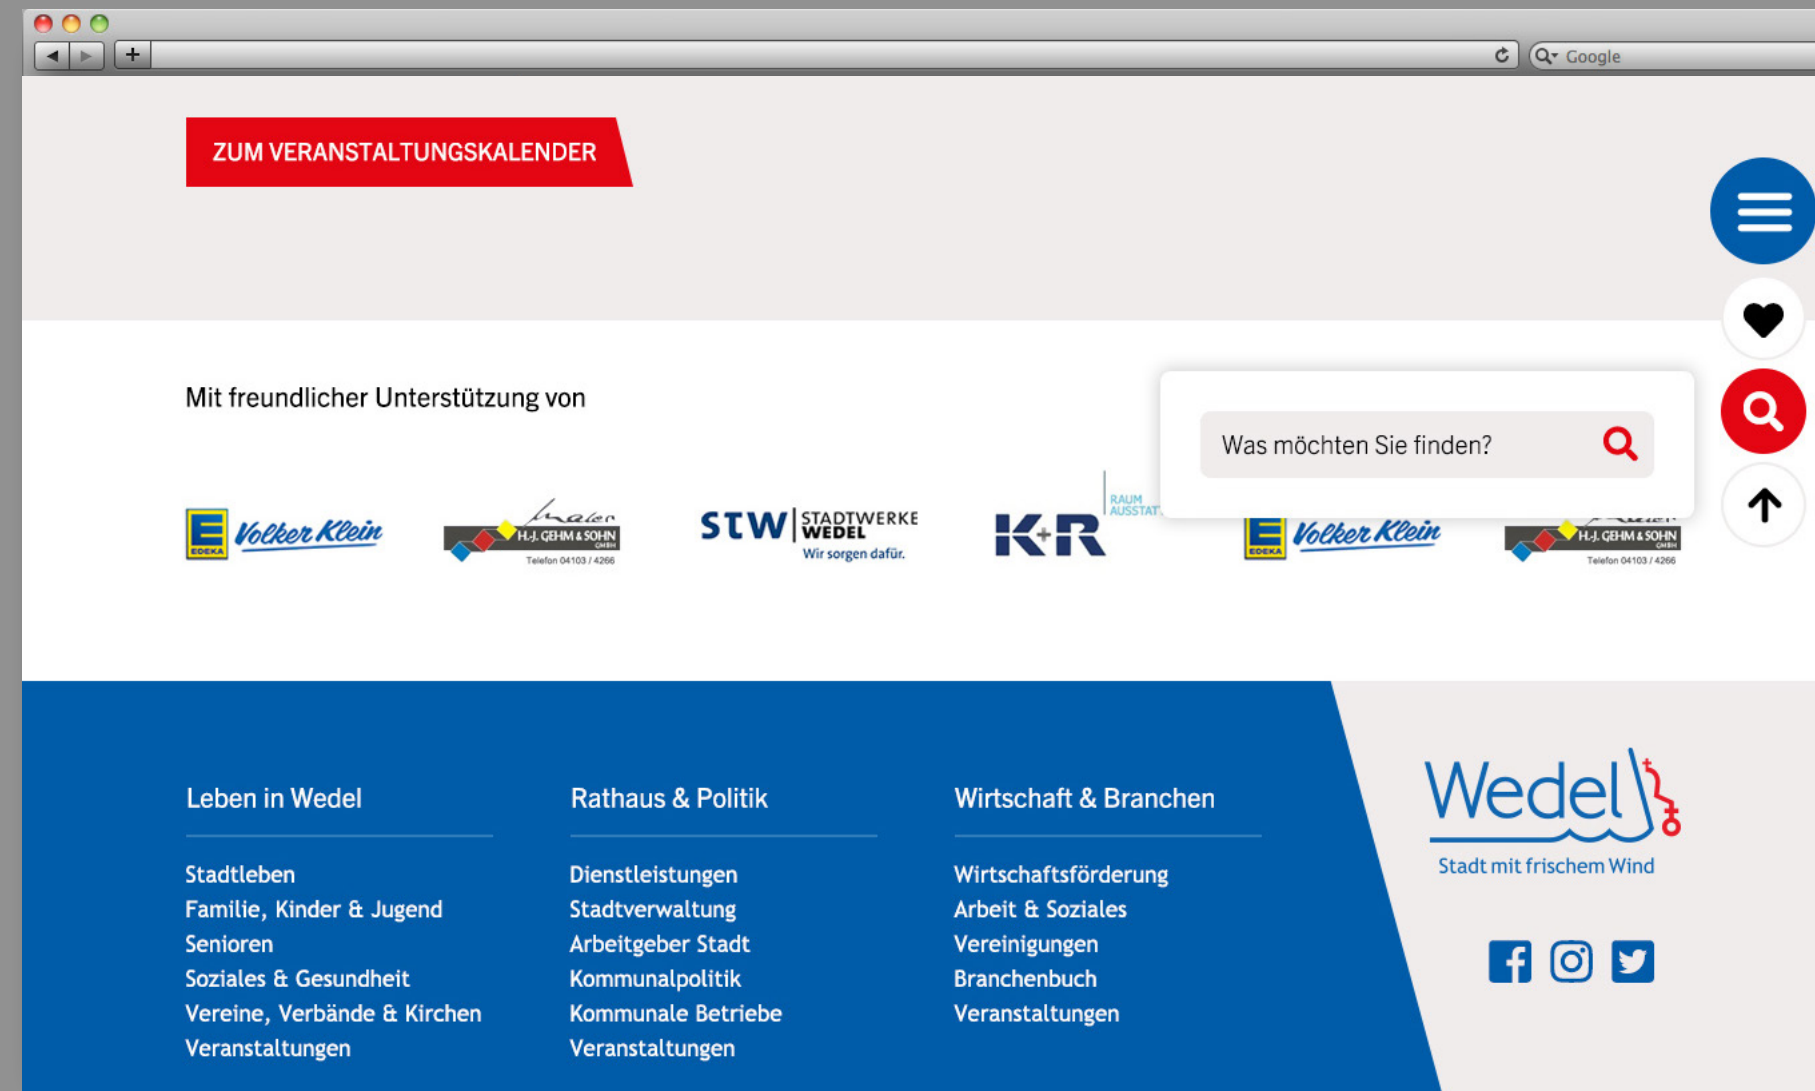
Google

ZUM VERANSTALTUNGSKALENDER

Mit freundlicher Unterstützung von

Was möchten Sie finden?

E EDEKA Volker Klein

Maler H.-J. GEHM & SOHN GMBH Telefon 04103 / 4266

STW STADTWERKE WEDEL Wir sorgen dafür.

K+R RAUM AUSSTAT

E EDEKA Volker Klein

H.-J. GEHM & SOHN GMBH Telefon 04103 / 4266

Leben in Wedel

Stadtleben
Familie, Kinder & Jugend
Senioren
Soziales & Gesundheit
Vereine, Verbände & Kirchen
Veranstaltungen

Rathaus & Politik

Dienstleistungen
Stadtverwaltung
Arbeitgeber Stadt
Kommunalpolitik
Kommunale Betriebe
Veranstaltungen

Wirtschaft & Branchen

Wirtschaftsförderung
Arbeit & Soziales
Vereinigungen
Branchenbuch
Veranstaltungen

Wedel
Stadt mit frischem Wind